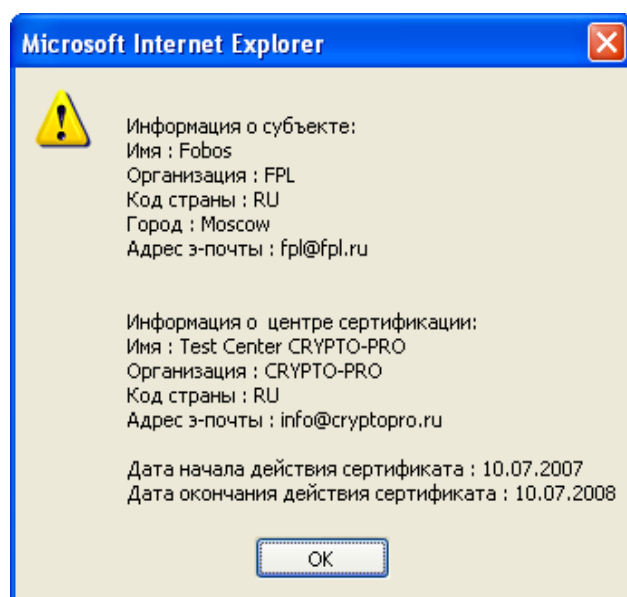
Microsoft Internet Explorer

Информация о субъекте:
Имя : Fobos
Организация : FPL
Код страны : RU
Город : Moscow
Адрес э-почты : fpl@fpl.ru

Информация о  центре сертификации:
Имя : Test Center CRYPTO-PRO
Организация : CRYPTO-PRO
Код страны : RU
Адрес э-почты : info@cryptopro.ru

Дата начала действия сертификата : 10.07.2007
Дата окончания действия сертификата : 10.07.2008

OK